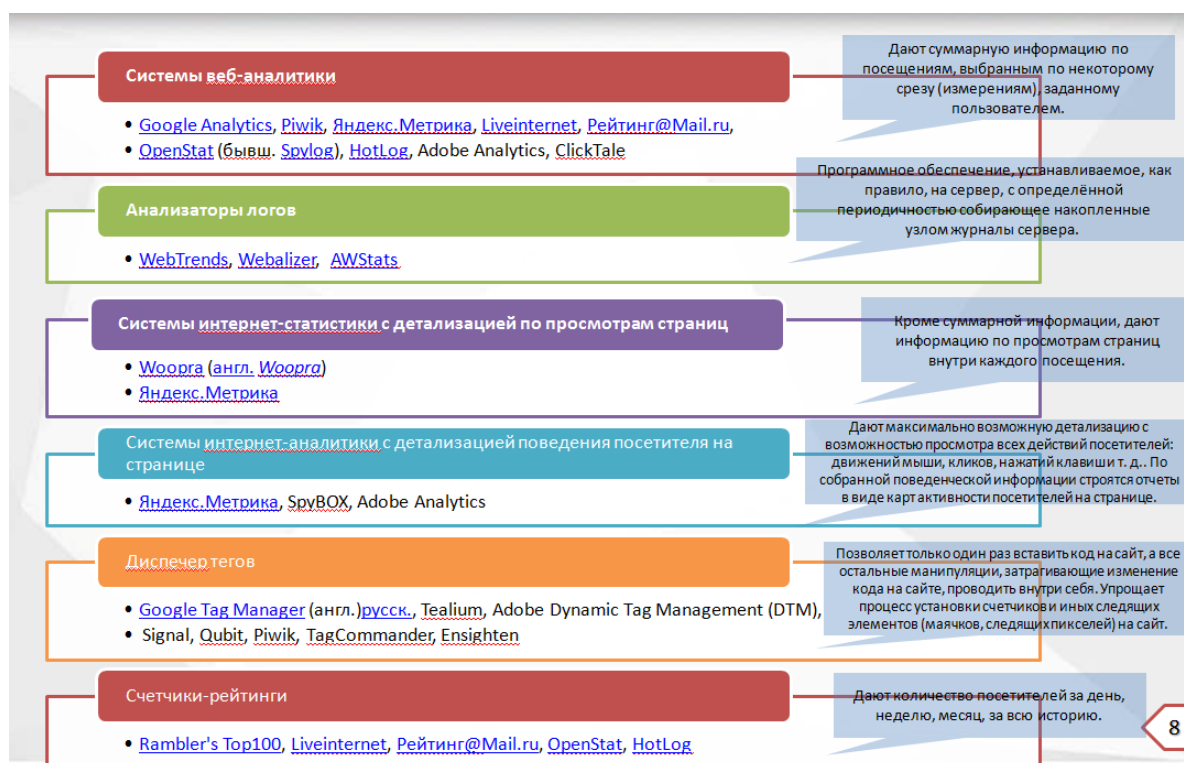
Системы веб-аналитики

Дают суммарную информацию по посещениям, выбранным по некоторому срезу (измерениям), заданному пользователем.

- Google Analytics, Piwik, Яндекс.Метрика, Liveinternet, Рейтинг@Mail.ru,
- OpenStat (бывш. Spylog), HotLog, Adobe Analytics, ClickTale

Анализаторы логов

Программное обеспечение, устанавливаемое, как правило, на сервер, с определённой периодичностью собирающее накопленные узлом журналы сервера.

- WebTrends, Webalizer, AWStats

Системы интернет-статистики с детализацией по просмотрам страниц

Кроме суммарной информации, дают информацию по просмотрам страниц внутри каждого посещения.

- Woopra (англ. Woopra)
- Яндекс.Метрика

Системы интернет-аналитики с детализацией поведения посетителя на странице

Дают максимально возможную детализацию с возможностью просмотра всех действий посетителей: движений мыши, кликов, нажатий клавиши т. д.. По собранной поведенческой информации строятся отчеты в виде карт активности посетителей на странице.

- Яндекс.Метрика, SpyBOX, Adobe Analytics

Диспечер тегов

Позволяет только один раз вставить код на сайт, а все остальные манипуляции, затрагивающие изменение кода на сайте, проводить внутри себя. Упрощает процесс установки счетчиков и иных следящих элементов (маячков, следящих пикселей) на сайт.

- Google Tag Manager (англ.)русск., Tealium, Adobe Dynamic Tag Management (DTM),
- Signal, Qubit, Piwik, TagCommander, Ensighten

Счетчики-рейтинги

Дают количество посетителей за день, неделю, месяц, за всю историю.

- Rambler's Top100, Liveinternet, Рейтинг@Mail.ru, OpenStat, HotLog

8